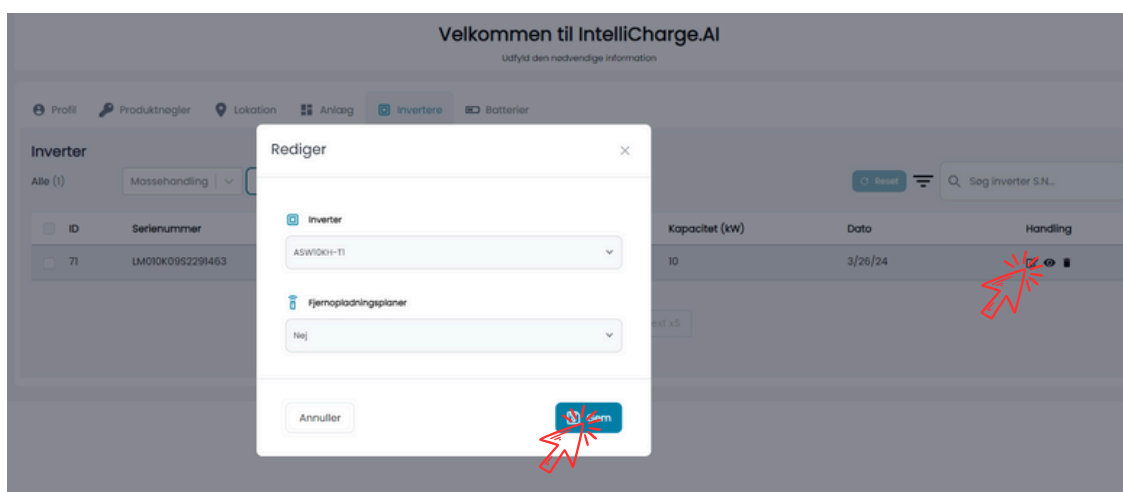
Velkommen til IntelliCharge.AI
Udfyld den nødvendige information

Profil Produktnøgler Lokation Anlæg Invertere Batterier

Inverter
Alle (1)
Massehandling

Reset
Søg inverter S.N...

| ID | Serienummer | Kapacitet (kW) | Dato | Handling |
|---|---|---|---|---|
| 71 | LM010K09S2291463 | 10 | 3/26/24 | |

ext x5

Rediger
×

Inverter
ASW10KH-T1

Fjernopladningsplaner
Nej

Annuller
Gem